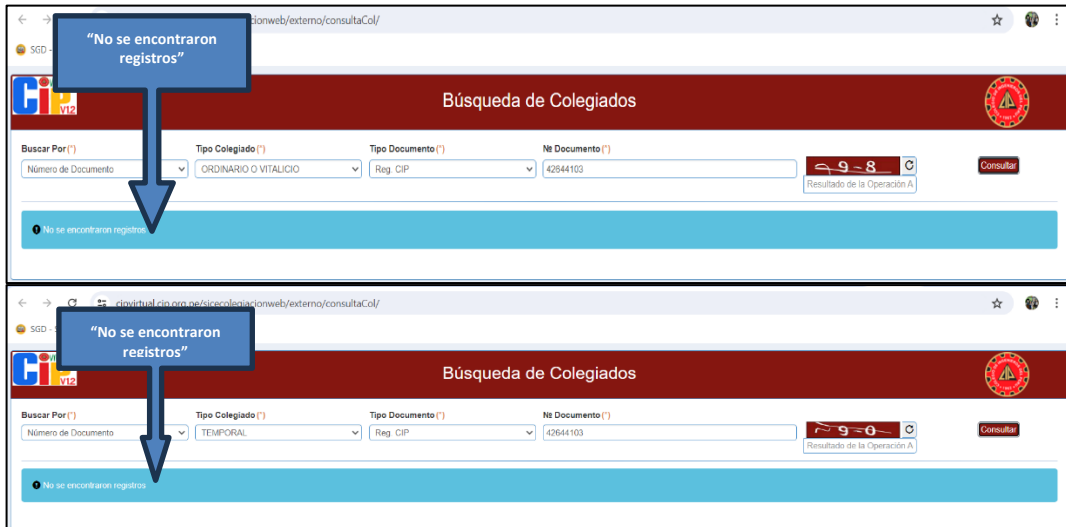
cionweb/externo/consultaCol/

SGD

"No se encontraron registros"

CIP V12

Búsqueda de Colegiados

Buscar Por (*)
Número de Documento

Tipo Colegiado (*)
ORDINARIO O VITALICIO

Tipo Documento (*)
Reg. CIP

Nº Documento (*)
42644103

9 - 8

Resultado de la Operación A

Consultar

No se encontraron registros

cipvirtual.cip.org.pe/sicecolegiacionweb/externo/consultaCol/

SGD

"No se encontraron registros"

CIP V12

Búsqueda de Colegiados

Buscar Por (*)
Número de Documento

Tipo Colegiado (*)
TEMPORAL

Tipo Documento (*)
Reg. CIP

Nº Documento (*)
42644103

9 - 0

Resultado de la Operación A

Consultar

No se encontraron registros